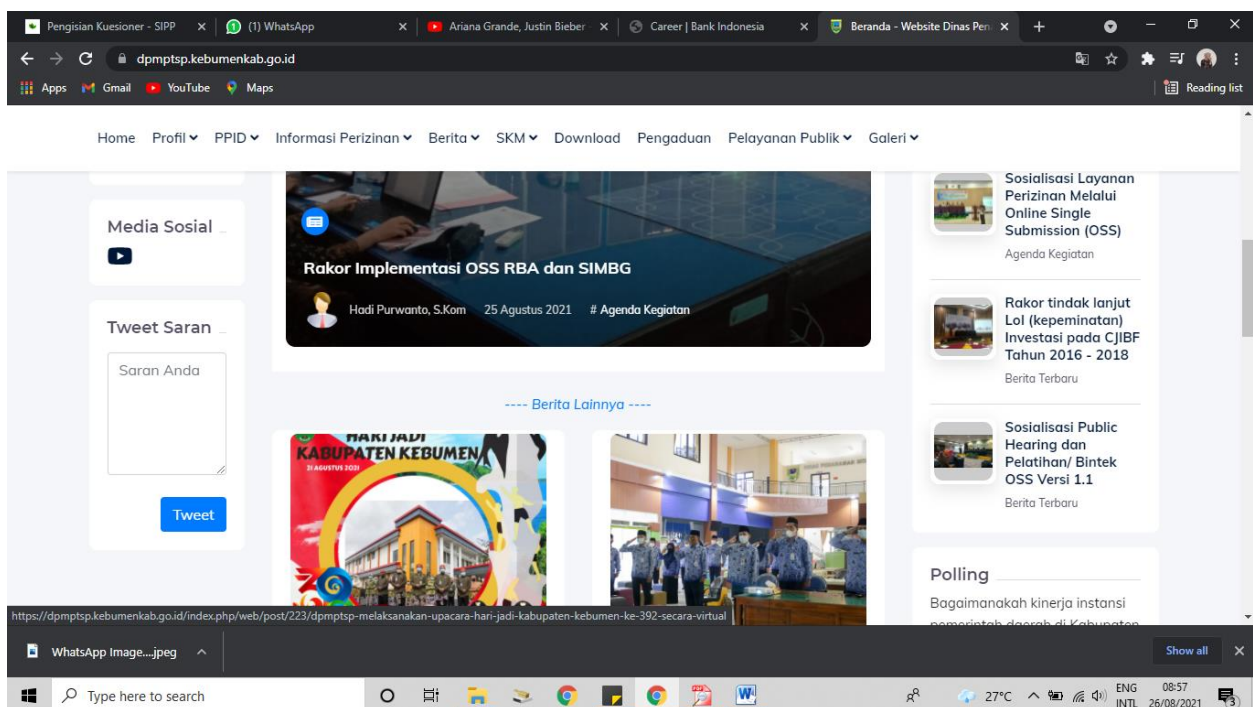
Pengisian Kuesioner - SIPP × (1) WhatsApp × Ariana Grande, Justin Bieber × Career | Bank Indonesia × Beranda - Website Dinas Pen ×

dpmptsp.kebumenkab.go.id

Apps Gmail YouTube Maps Reading list

Home Profil PPID Informasi Perizinan Berita SKM Download Pengaduan Pelayanan Publik Galeri

Media Sosial

Tweet Saran

Saran Anda

Tweet

Rakor Implementasi OSS RBA dan SIMBG

Hadi Purwanto, S.Kom 25 Agustus 2021 # Agenda Kegiatan

---- Berita Lainnya ----

HARI JADI KABUPATEN KEBUMEN 31 AGUSTUS 2021

Sosialisasi Layanan Perizinan Melalui Online Single Submission (OSS)

Agenda Kegiatan

Rakor tindak lanjut LoI (kepeminatan) Investasi pada CJIBF Tahun 2016 - 2018

Berita Terbaru

Sosialisasi Public Hearing dan Pelatihan/ Bintek OSS Versi 1.1

Berita Terbaru

Polling

Bagaimanakah kinerja instansi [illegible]

https://dpmptsp.kebumenkab.go.id/index.php/web/post/223/dpmptsp-melaksanakan-upacara-hari-jadi-kabupaten-kebumen-ke-392-secara-virtual

WhatsApp Image....jpeg

Show all

Type here to search

27°C ENG INTL 08:57 26/08/2021 3